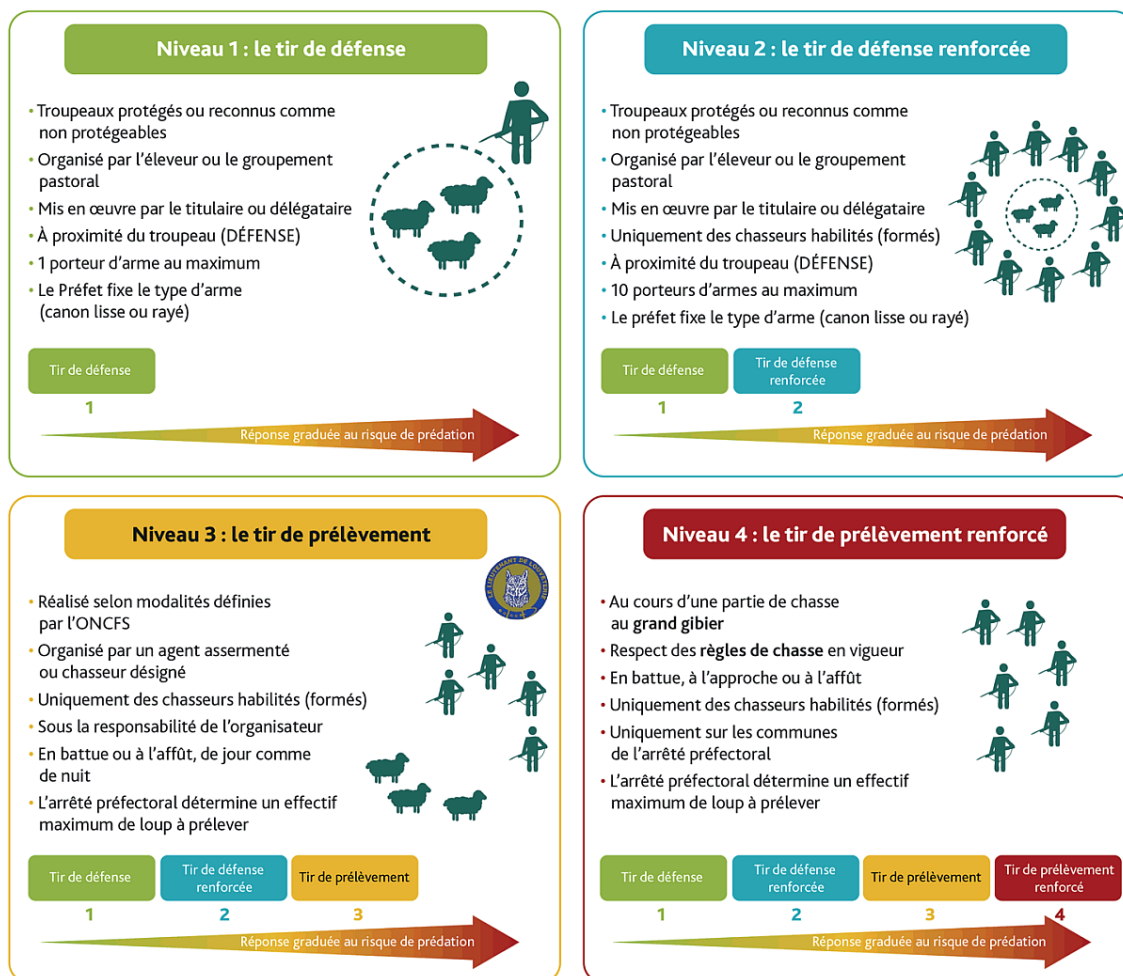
Niveau 1 : le tir de défense

- Troupeaux protégés ou reconnus comme non protégeables
- Organisé par l'éleveur ou le groupement pastoral
- Mis en œuvre par le titulaire ou délégataire
- À proximité du troupeau (DÉFENSE)
- 1 porteur d'arme au maximum
- Le Préfet fixe le type d'arme (canon lisse ou rayé)

Tir de défense
1
Réponse graduée au risque de prédation

Niveau 2 : le tir de défense renforcée

- Troupeaux protégés ou reconnus comme non protégeables
- Organisé par l'éleveur ou le groupement pastoral
- Mis en œuvre par le titulaire ou délégataire
- Uniquement des chasseurs habilités (formés)
- À proximité du troupeau (DÉFENSE)
- 10 porteurs d'armes au maximum
- Le préfet fixe le type d'arme (canon lisse ou rayé)

Tir de défense
1
Tir de défense renforcée
2
Réponse graduée au risque de prédation

Niveau 3 : le tir de prélèvement

- Réalisé selon modalités définies par l'ONCFS
- Organisé par un agent assermenté ou chasseur désigné
- Uniquement des chasseurs habilités (formés)
- Sous la responsabilité de l'organisateur
- En battue ou à l'affût, de jour comme de nuit
- L'arrêté préfectoral détermine un effectif maximum de loup à prélever

Tir de défense
1
Tir de défense renforcée
2
Tir de prélèvement
3
Réponse graduée au risque de prédation

Niveau 4 : le tir de prélèvement renforcé

- Au cours d'une partie de chasse au **grand gibier**
- Respect des **règles de chasse** en vigueur
- En battue, à l'approche ou à l'affût
- Uniquement des chasseurs habilités (formés)
- Uniquement sur les communes de l'arrêté préfectoral
- L'arrêté préfectoral détermine un effectif maximum de loup à prélever

Tir de défense
1
Tir de défense renforcée
2
Tir de prélèvement
3
Tir de prélèvement renforcé
4
Réponse graduée au risque de prédation